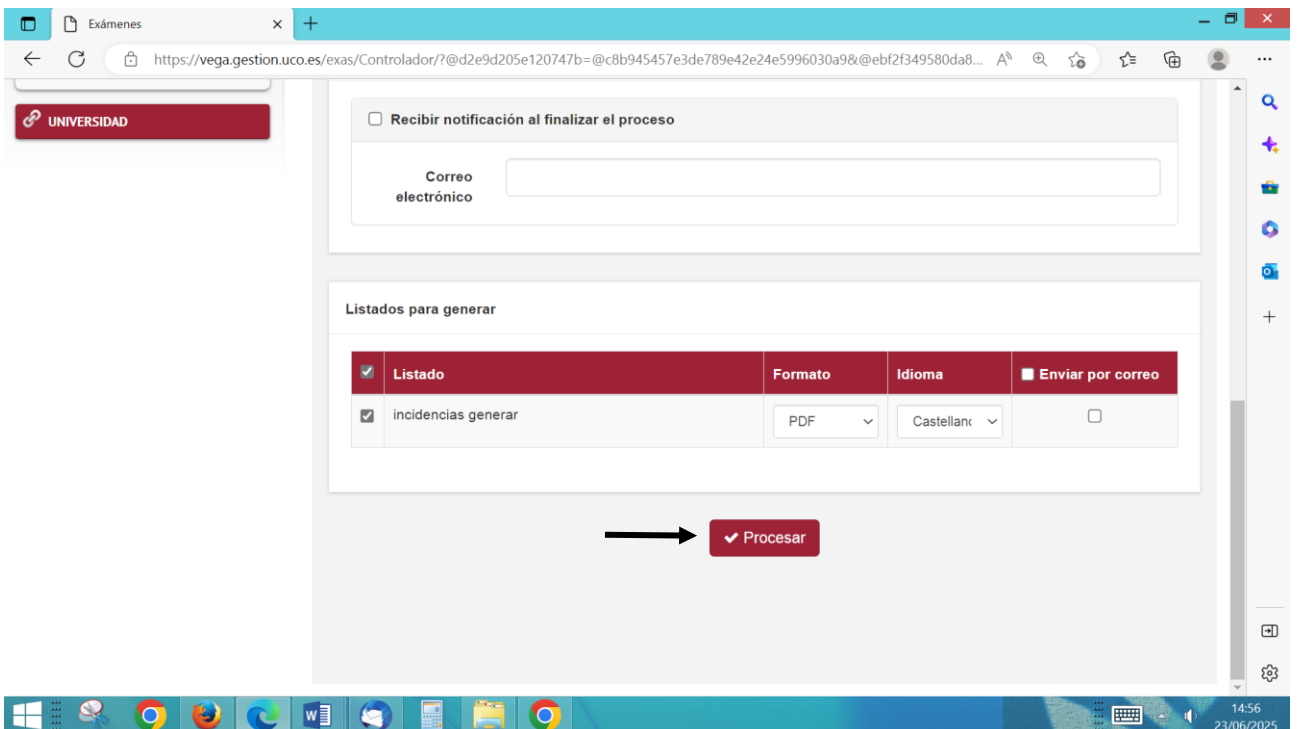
Exámenes

https://vega.gestion.uco.es/exas/Controlador/?@d2e9d205e120747b=@c8b945457e3de789e42e24e5996030a9&@ebf2f349580da8...

UNIVERSIDAD

Recibir notificación al finalizar el proceso

Correo electrónico

Listados para generar

| | Listado | Formato | Idioma | Enviar por correo |
|---|---|---|---|---|
| | incidencias generar | PDF | Castellano | |

Procesar

14:56
23/06/2025